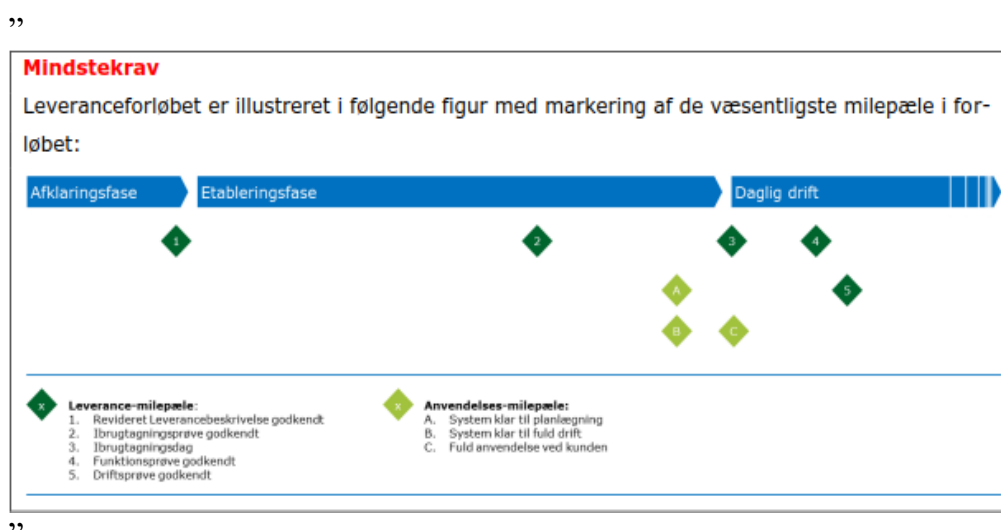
”

Mindstekrav

Leveranceforløbet er illustreret i følgende figur med markering af de væsentligste milepæle i forløbet:

Afklaringsfase
Etableringsfase
Daglig drift

1
2
3
4
A
5
B
C

x
Leverance-milepæle:
1. Revideret Leverancebeskrivelse godkendt
2. Ibrugtagningsprøve godkendt
3. Ibrugtagningsdag
4. Funktionsprøve godkendt
5. Driftsprøve godkendt

x
Anvendelses-milepæle:
A. System klar til planlægning
B. System klar til fuld drift
C. Fuld anvendelse ved kunden

”